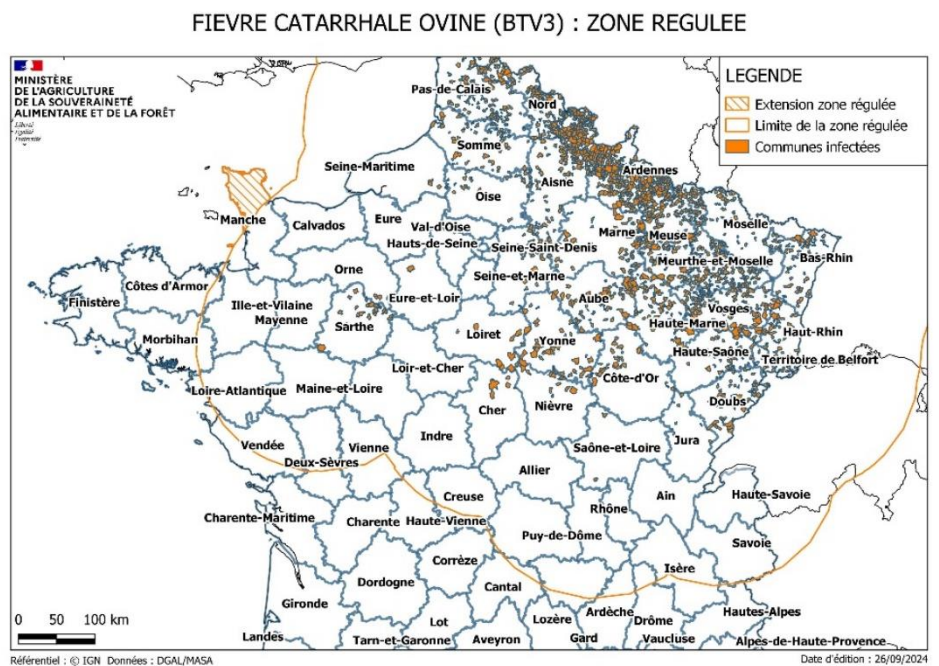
FIEVRE CATARRHALE OVINE (BTV3) : ZONE REGULEE

MINISTÈRE DE L'AGRICULTURE DE LA SOUVERAINETÉ ALIMENTAIRE ET DE LA FORÊT
Liberté Égalité Fraternité

LEGENDE
Extension zone régulée
Limite de la zone régulée
Communes infectées

Pas-de-Calais
Nord
Somme
Seine-Maritime
Aisne
Ardennes
Oise
Manche
Calvados
Eure
Val-d'Oise
Hauts-de-Seine
Seine-Saint-Denis
Marne
Meuse
Moselle
Meurthe-et-Moselle
Bas-Rhin
Côtes d'Armor
Orne
Seine-et-Marne
Finistère
Ille-et-Vilaine
Eure-et-Loir
Aube
Mayenne
Vosges
Sarthe
Haute-Marne
Haut-Rhin
Morbihan
Loiret
Yonne
Haute-Saône
Territoire de Belfort
Loir-et-Cher
Loire-Atlantique
Maine-et-Loire
Côte-d'Or
Doubs
Cher
Nièvre
Indre
Jura
Vendée
Vienne
Saône-et-Loire
Deux-Sèvres
Allier
Creuse
Ain
Haute-Savoie
Rhône
Charente-Maritime
Charente
Haute-Vienne
Puy-de-Dôme
Savoie
Corrèze
Isère
Dordogne
Cantal
Gironde
Hautes-Alpes
Lot
Lozère
Ardèche
Drôme
Landes
Tarn-et-Garonne
Aveyron
Gard
Vaucluse
Alpes-de-Haute-Provence

0 50 100 km

Référentiel : © IGN Données : DGAL/MASA
Date d'édition : 26/09/2024